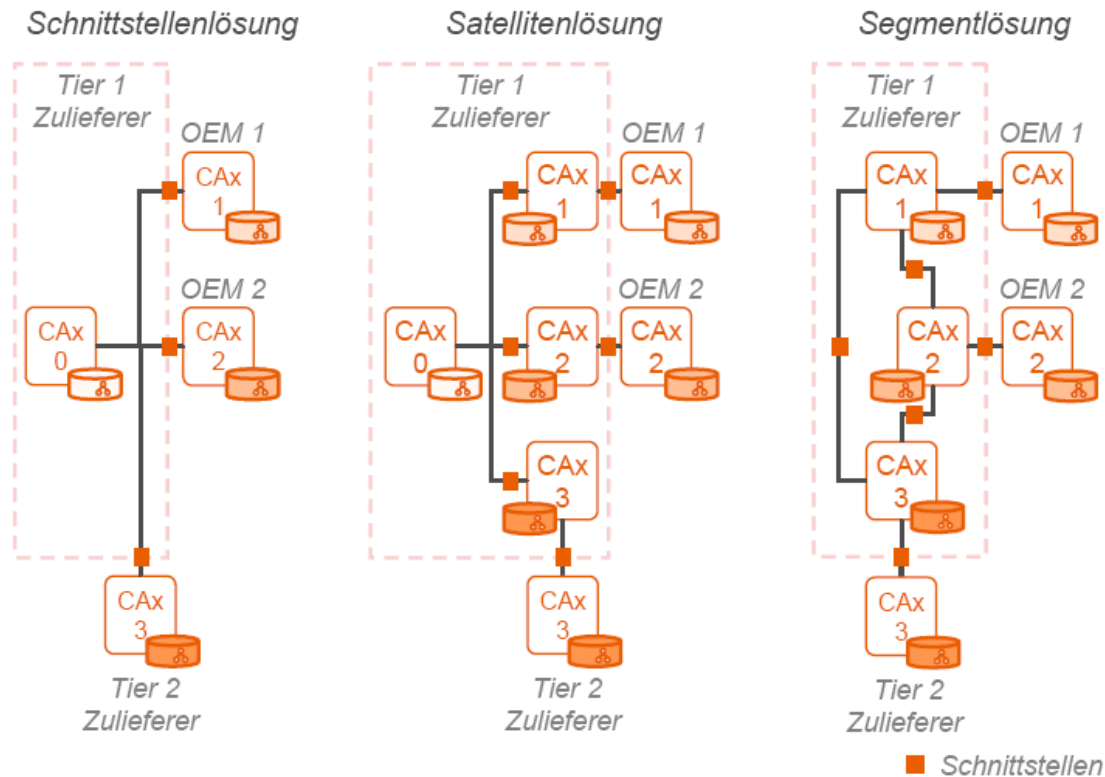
Schnittstellenlösung

Tier 1 Zulieferer

OEM 1

CAx 1

OEM 2

CAx 0

CAx 2

CAx 3

Tier 2 Zulieferer

Satellitenlösung

Tier 1 Zulieferer

CAx 1

OEM 1

CAx 1

OEM 2

CAx 0

CAx 2

CAx 2

CAx 3

CAx 3

Tier 2 Zulieferer

Segmentlösung

Tier 1 Zulieferer

CAx 1

OEM 1

CAx 1

OEM 2

CAx 2

CAx 2

CAx 3

CAx 3

Tier 2 Zulieferer

Schnittstellen